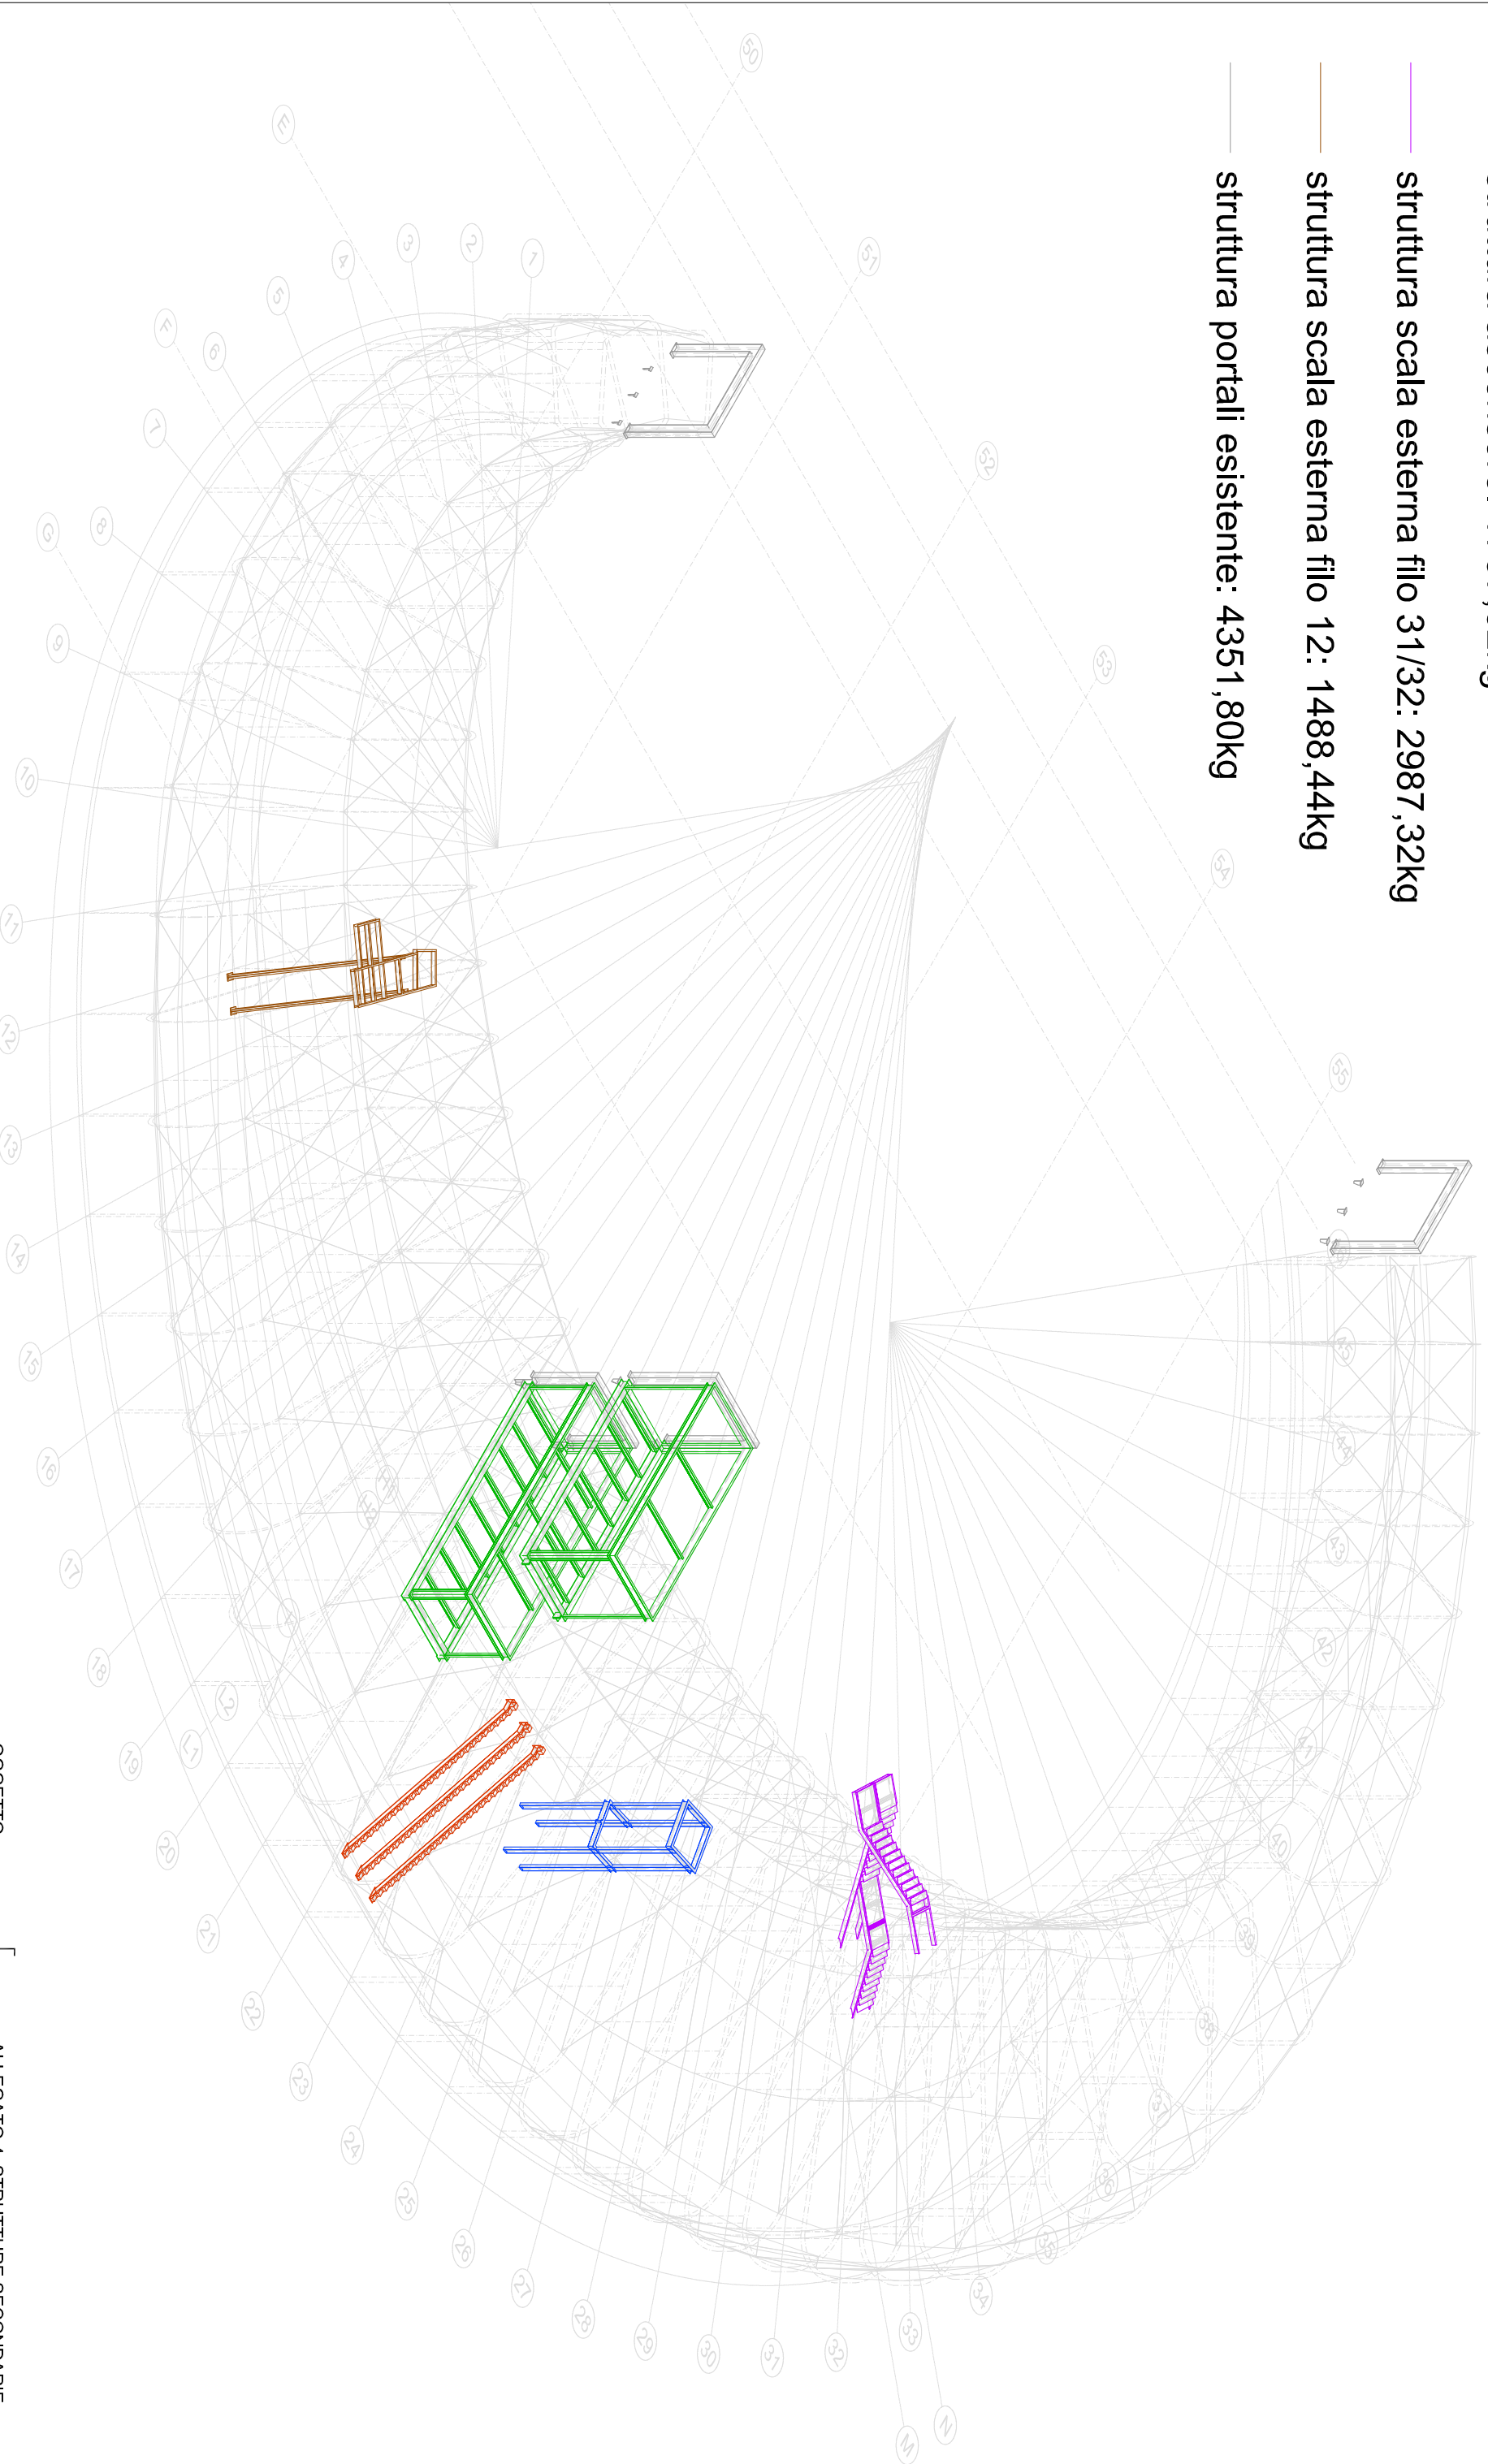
struttura scala esterna filo 31/32: 2987,32kg

struttura scala esterna filo 12: 1488,44kg

struttura portali esistente: 4351,80kg

50
51
52
53
54
55
E
F
G
1
2
3
4
5
6
7
8
9
10
11
12
13
14
15
16
17
18
19
20
21
22
23
24
25
26
27
28
29
30
31
32
33
34
35
36
37
38
39
40
41
42
43
44
45
M
N
L

OGGETTO
ALLEGATO 1 STRUTTURE SECONDARIE